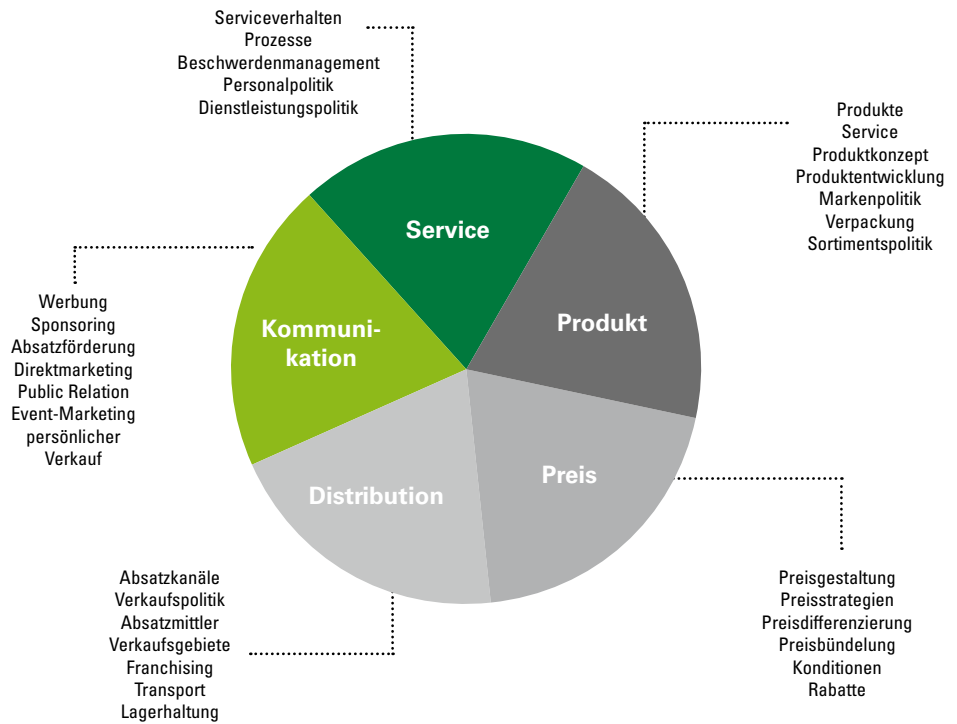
Serviceverhalten
Prozesse
Beschwerdenmanagement
Personalpolitik
Dienstleistungspolitik

Produkte
Service
Produktkonzept
Produktentwicklung
Markenpolitik
Verpackung
Sortimentspolitik

Service

Produkt

Kommunikation

Preis

Distribution

Werbung
Sponsoring
Absatzförderung
Direktmarketing
Public Relation
Event-Marketing
persönlicher Verkauf

Absatzkanäle
Verkaufspolitik
Absatzmittler
Verkaufsgebiete
Franchising
Transport
Lagerhaltung

Preisgestaltung
Preisstrategien
Preisdifferenzierung
Preisbündelung
Konditionen
Rabatte